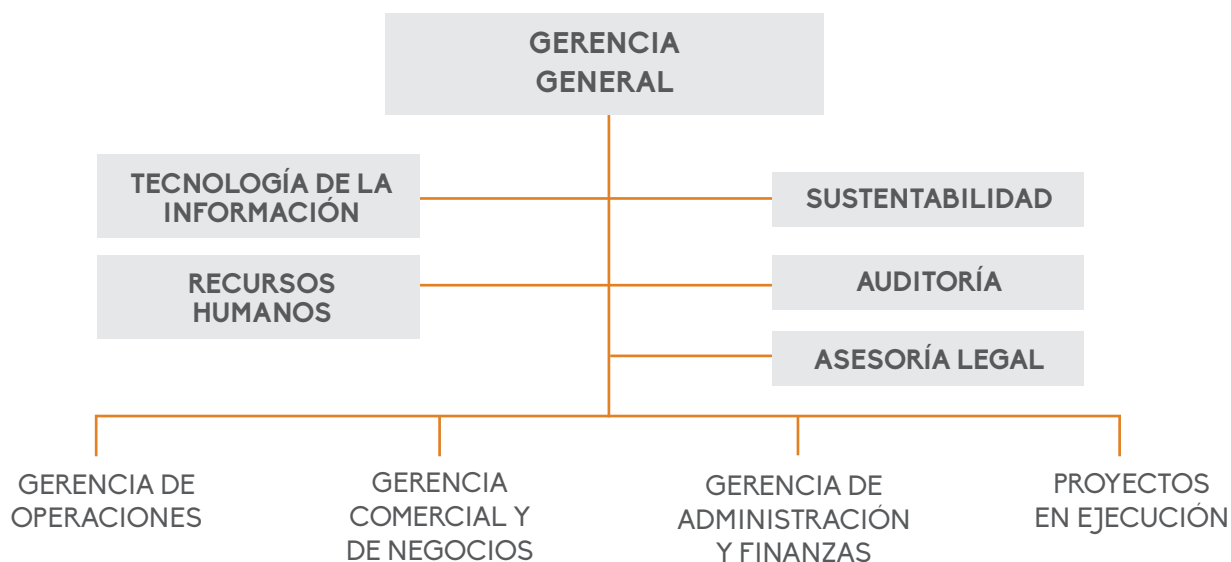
GERENCIA GENERAL

TECNOLOGÍA DE LA INFORMACIÓN

SUSTENTABILIDAD

RECURSOS HUMANOS

AUDITORÍA

ASESORÍA LEGAL

GERENCIA DE OPERACIONES

GERENCIA COMERCIAL Y DE NEGOCIOS

GERENCIA DE ADMINISTRACIÓN Y FINANZAS

PROYECTOS EN EJECUCIÓN